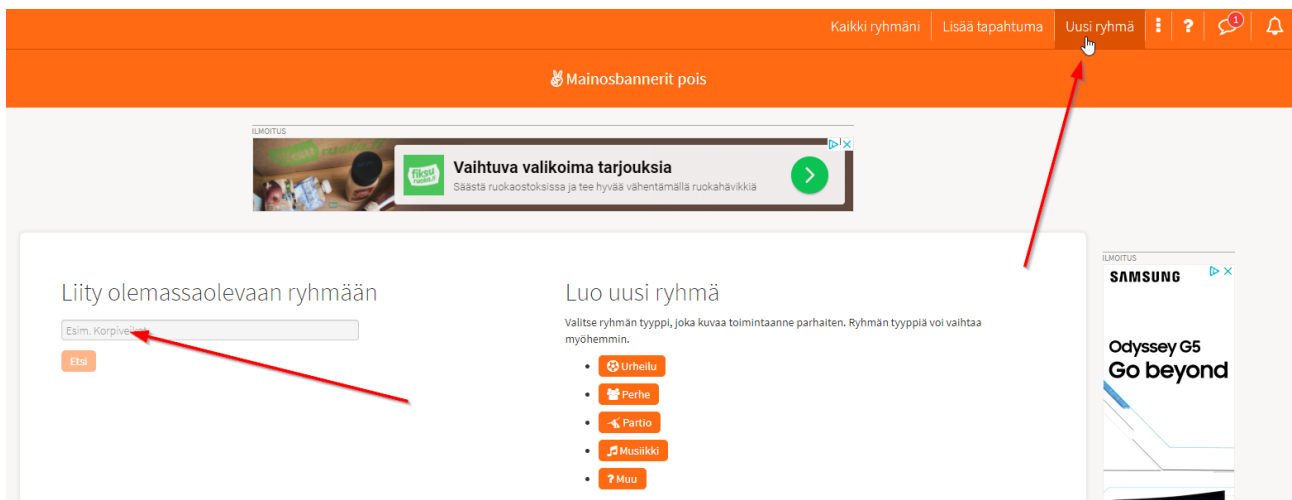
Kaikki ryhmäni | Lisää tapahtuma | Uusi ryhmä | ? | 1

Mainosbannerit pois

ILMOITUS

fiksu ruoka

Vaihtuva valikoima tarjouksia

Säästä ruokaostoksissa ja tee hyvää vähentämällä ruokahävikkiä

Liity olemassaolevaan ryhmään

Esim. Korpivel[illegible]

Etsi

Luo uusi ryhmä

Valitse ryhmän tyyppi, joka kuvaa toimintaanne parhaiten. Ryhmän tyyppiä voi vaihtaa myöhemmin.

- Urheilu
- Perhe
- Partio
- Musiikki
- Muu

ILMOITUS

SAMSUNG

Odyssey G5

Go beyond